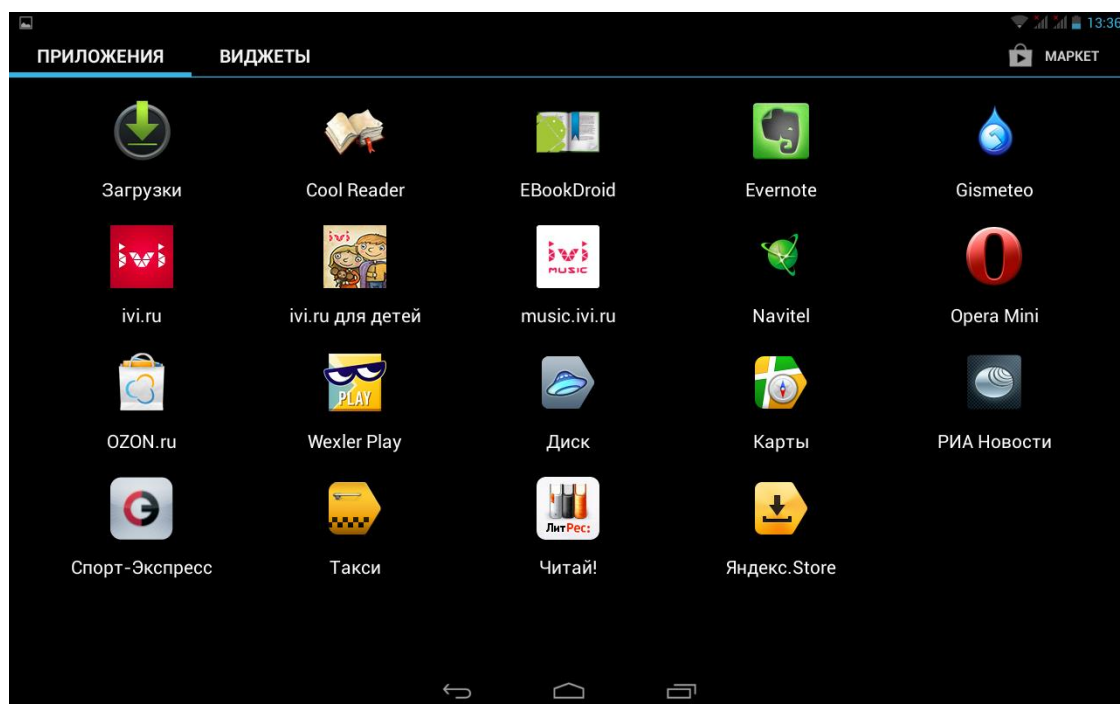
13:36

ПРИЛОЖЕНИЯ ВИДЖЕТЫ МАРКЕТ

Загрузки
Cool Reader
EBookDroid
Evernote
Gismeteo

ivi
ivi.ru
ivi
ivi.ru для детей
ivi MUSIC
music.ivi.ru
Navitel
Opera Mini

OZON.ru
PLAY
Wexler Play
Диск
Карты
РИА Новости

Спорт-Экспресс
Такси
ЛитРес:
Читай!
Яндекс.Store